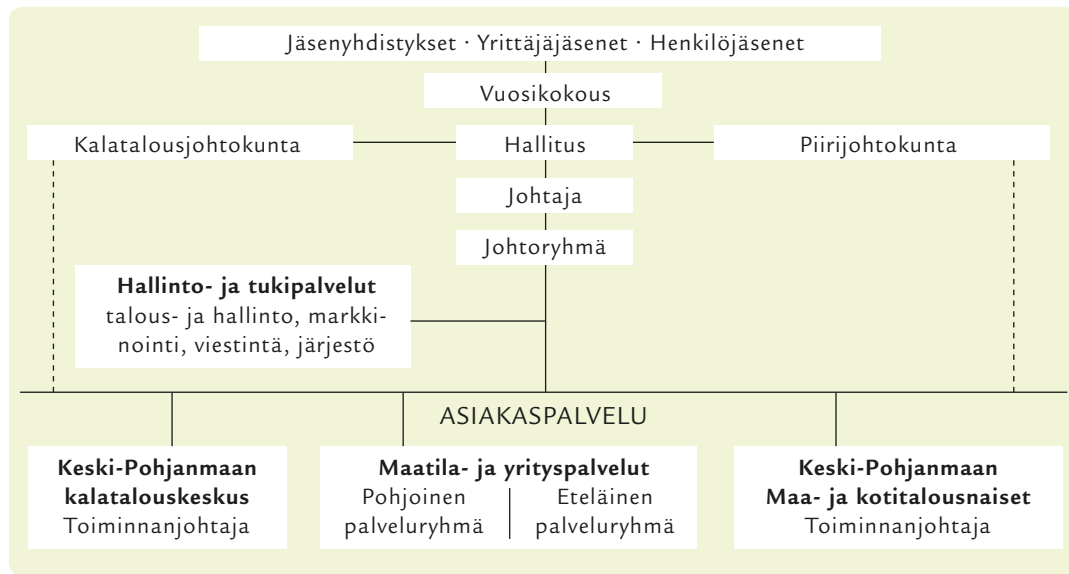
Jäsenyhdistykset · Yrittäjäjäsenet · Henkilöjäsenet

Vuosikokous

Kalatalousjohtokunta

Hallitus

Piirijohtokunta

Johtaja

Johtoryhmä

**Hallinto- ja tukipalvelut**
talous- ja hallinto, markkinointi, viestintä, järjestö

ASIAKASPALVELU

**Keski-Pohjanmaan kalatalouskeskus**
Toiminnanjohtaja

**Maatila- ja yrityspalvelut**
Pohjoinen palveluryhmä
Eteläinen palveluryhmä

**Keski-Pohjanmaan Maa- ja kotitalousnaiset**
Toiminnanjohtaja